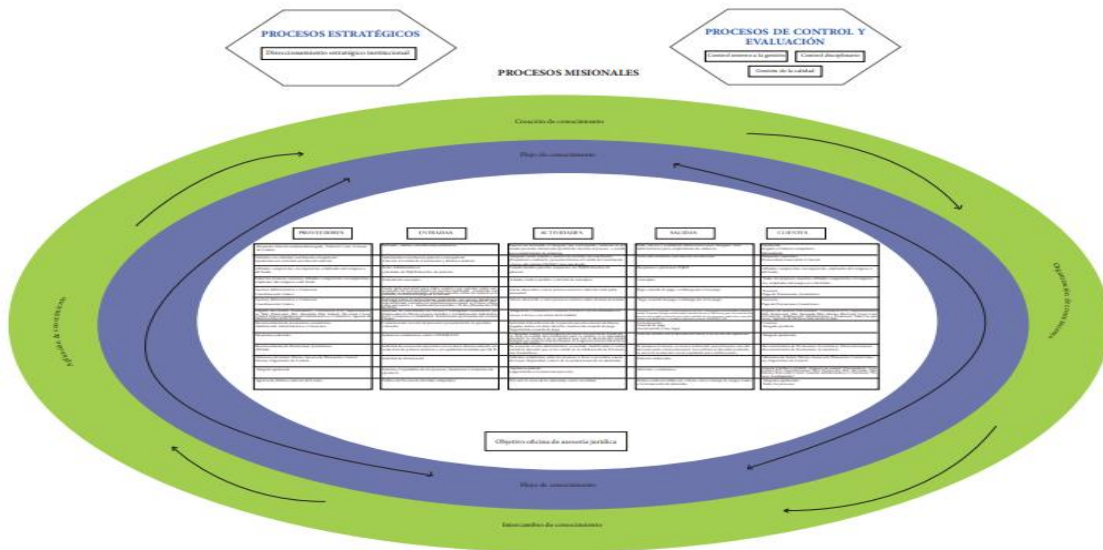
PROCESOS ESTRATÉGICOS

Direccionamiento estratégico institucional

PROCESOS DE CONTROL Y EVALUACIÓN

Control interno a la gestión

Control disciplinario

Gestión de la calidad

PROCESOS MISIONALES

Creación de conocimiento

Flujo de conocimiento

Organización del conocimiento

Aplicación del conocimiento

| PROVEEDORES | ENTRADAS | ACTIVIDADES | SALIDAS | CLIENTES |
|---|---|---|---|---|
| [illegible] | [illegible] | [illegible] | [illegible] | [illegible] |

Objetivo oficina de asesoría jurídica

Flujo de conocimiento

Intercambio de conocimiento